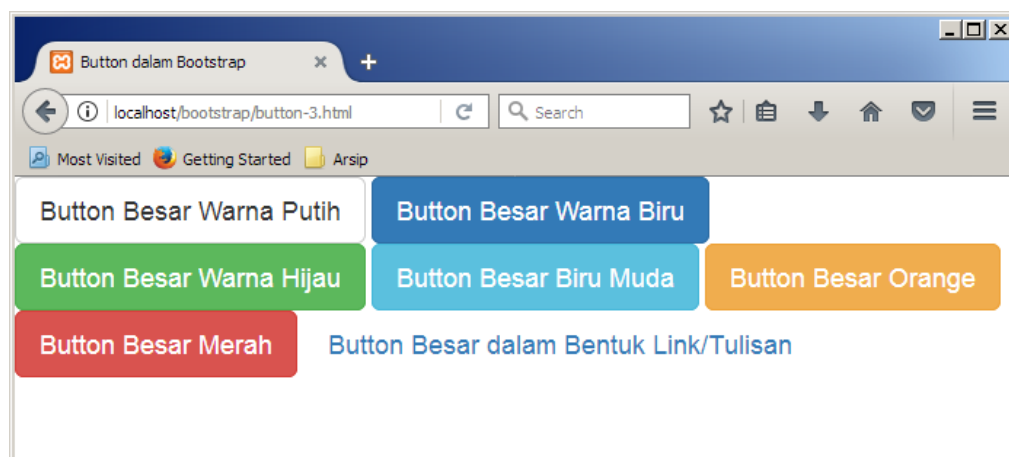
Button dalam Bootstrap
×
+
localhost/bootstrap/button-3.html
Search
Most Visited
Getting Started
Arsip
Button Besar Warna Putih
Button Besar Warna Biru
Button Besar Warna Hijau
Button Besar Biru Muda
Button Besar Orange
Button Besar Merah
Button Besar dalam Bentuk Link/Tulisan